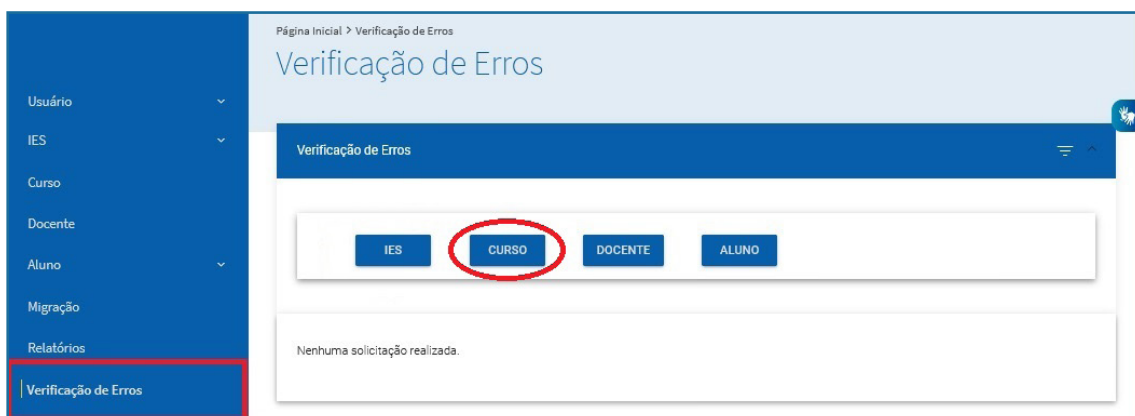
Usuário
IES
Curso
Docente
Aluno
Migração
Relatórios
Verificação de Erros

Página Inicial > Verificação de Erros

Verificação de Erros

Verificação de Erros

IES
CURSO
DOCENTE
ALUNO

Nenhuma solicitação realizada.